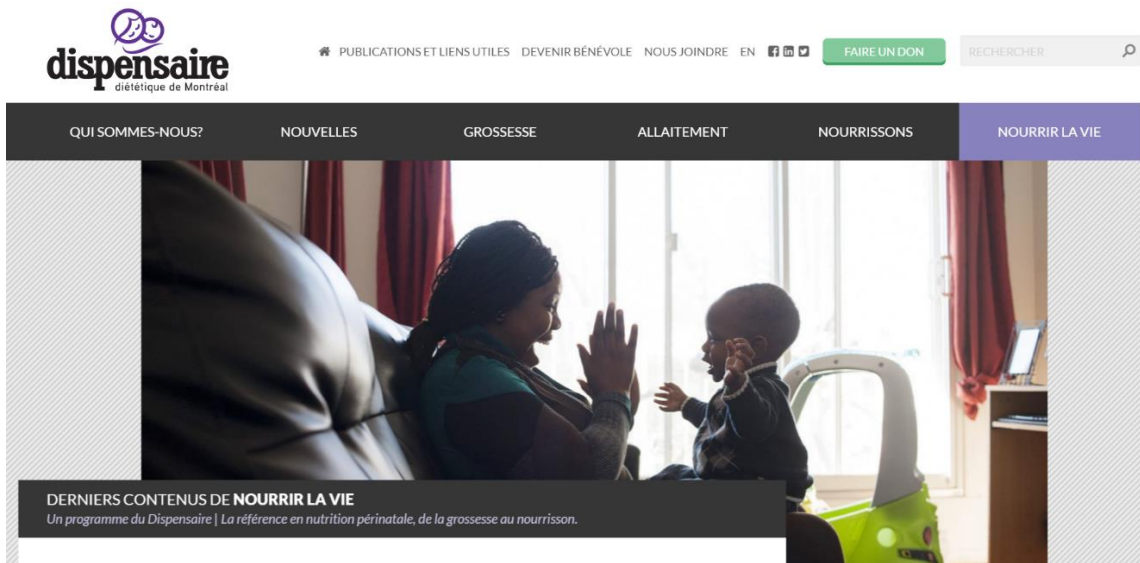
dispensaire
diététique de Montréal

PUBLICATIONS ET LIENS UTILES DEVENIR BÉNÉVOLE NOUS JOINDRE EN

FAIRE UN DON

RECHERCHER

QUI SOMMES-NOUS? NOUVELLES GROSSESSE ALLAITEMENT NOURRISSONS NOURRIR LA VIE

DERNIERS CONTENUS DE NOURRIR LA VIE
Un programme du Dispensaire | La référence en nutrition périnatale, de la grossesse au nourrisson.